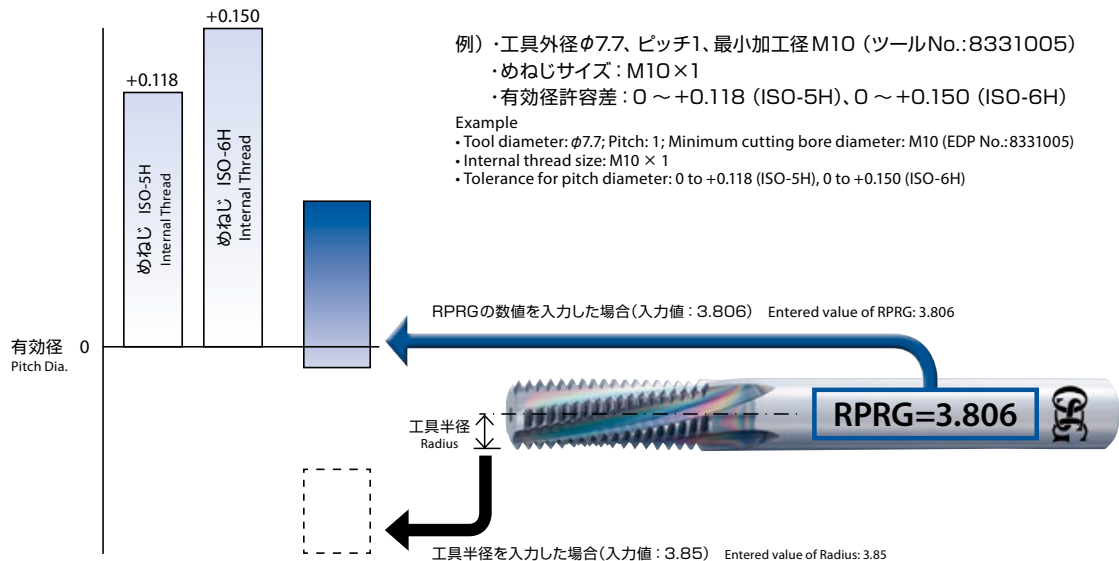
+0.150

+0.118

めねじ ISO-5H
Internal Thread

めねじ ISO-6H
Internal Thread

例）・工具外径$\phi$7.7、ピッチ1、最小加工径 M10（ツールNo.:8331005）
・めねじサイズ：M10×1
・有効径許容差：0 ～+0.118（ISO-5H)、0 ～+0.150（ISO-6H）

Example
• Tool diameter: $\phi$7.7; Pitch: 1; Minimum cutting bore diameter: M10 (EDP No.:8331005)
• Internal thread size: M10 × 1
• Tolerance for pitch diameter: 0 to +0.118 (ISO-5H), 0 to +0.150 (ISO-6H)

RPRGの数値を入力した場合（入力値：3.806） Entered value of RPRG: 3.806

有効径 0
Pitch Dia.

工具半径
Radius

RPRG=3.806

OSG

工具半径を入力した場合（入力値：3.85） Entered value of Radius: 3.85